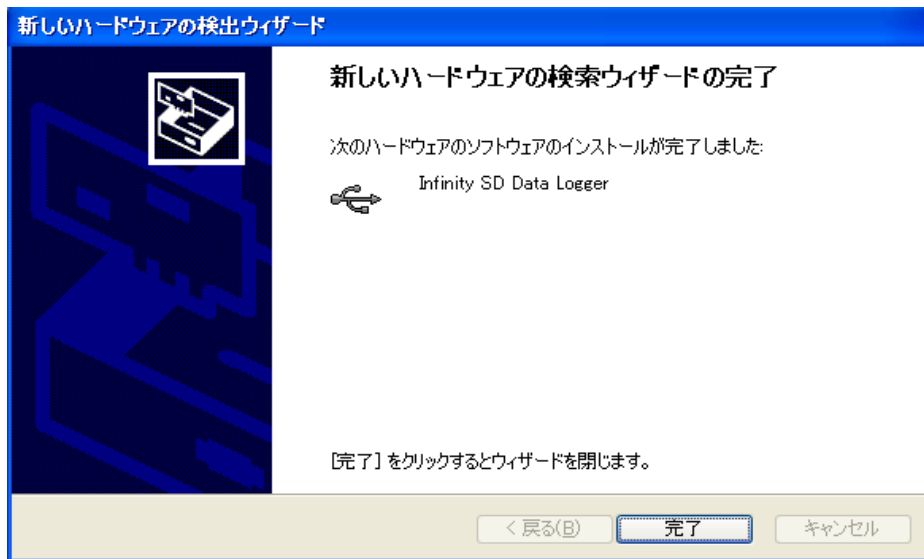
新しいハードウェアの検出ウィザード

新しいハードウェアの検索ウィザードの完了

次のハードウェアのソフトウェアのインストールが完了しました:

Infinity SD Data Logger

[完了] をクリックするとウィザードを閉じます。

< 戻る(B)

完了

キャンセル